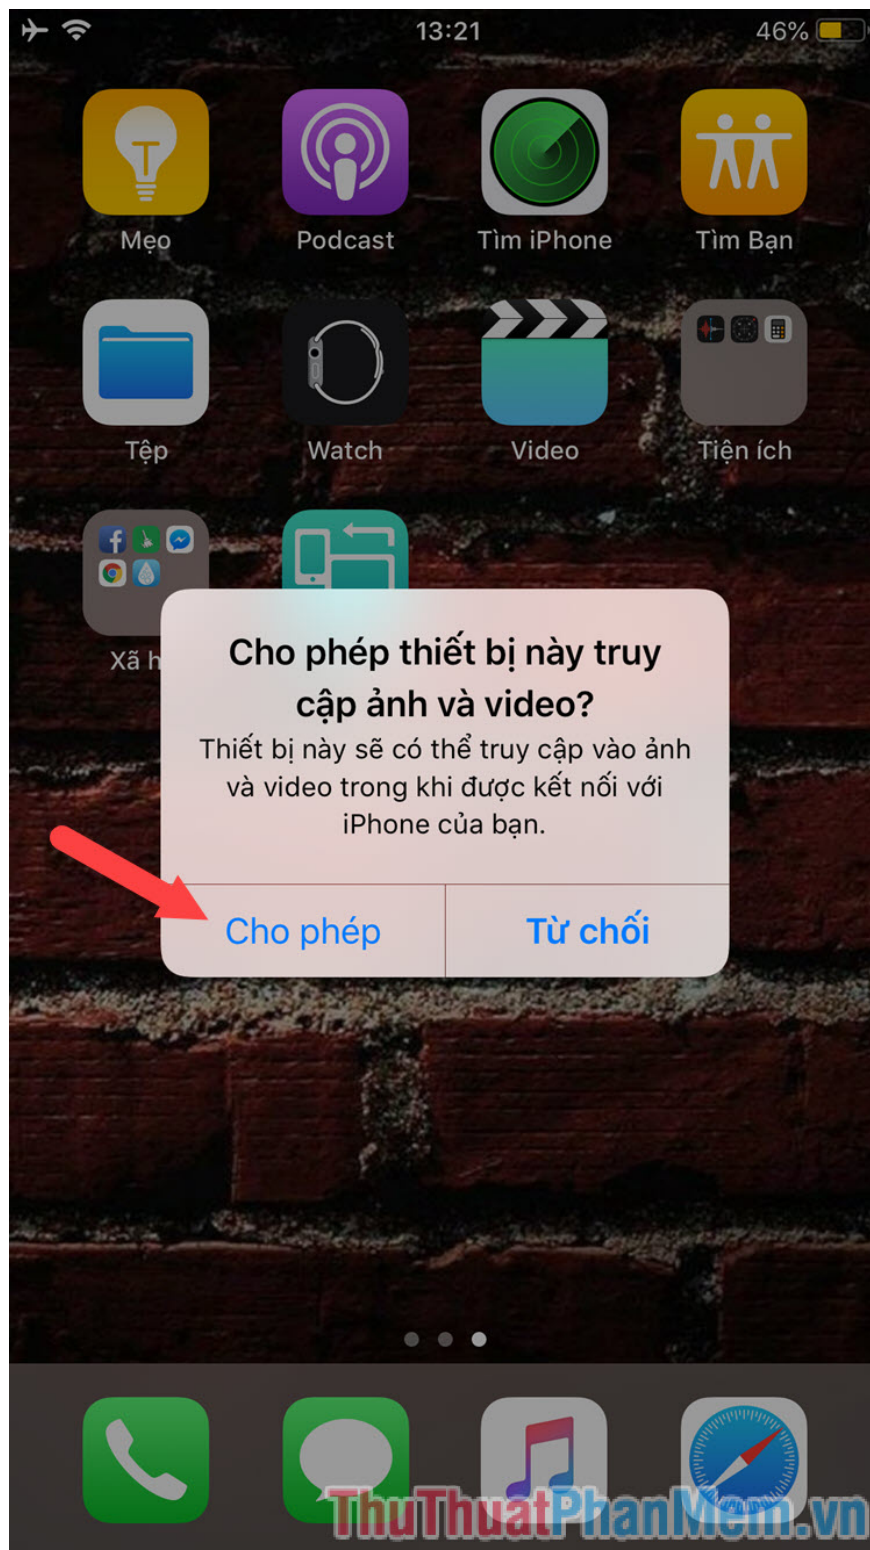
13:21
46%

Mẹo
Podcast
Tìm iPhone
Tìm Bạn
Tệp
Watch
Video
Tiện ích
Xã h

Cho phép thiết bị này truy cập ảnh và video?
Thiết bị này sẽ có thể truy cập vào ảnh và video trong khi được kết nối với iPhone của bạn.

Cho phép
Từ chối

ThuThuatPhanMem.vn